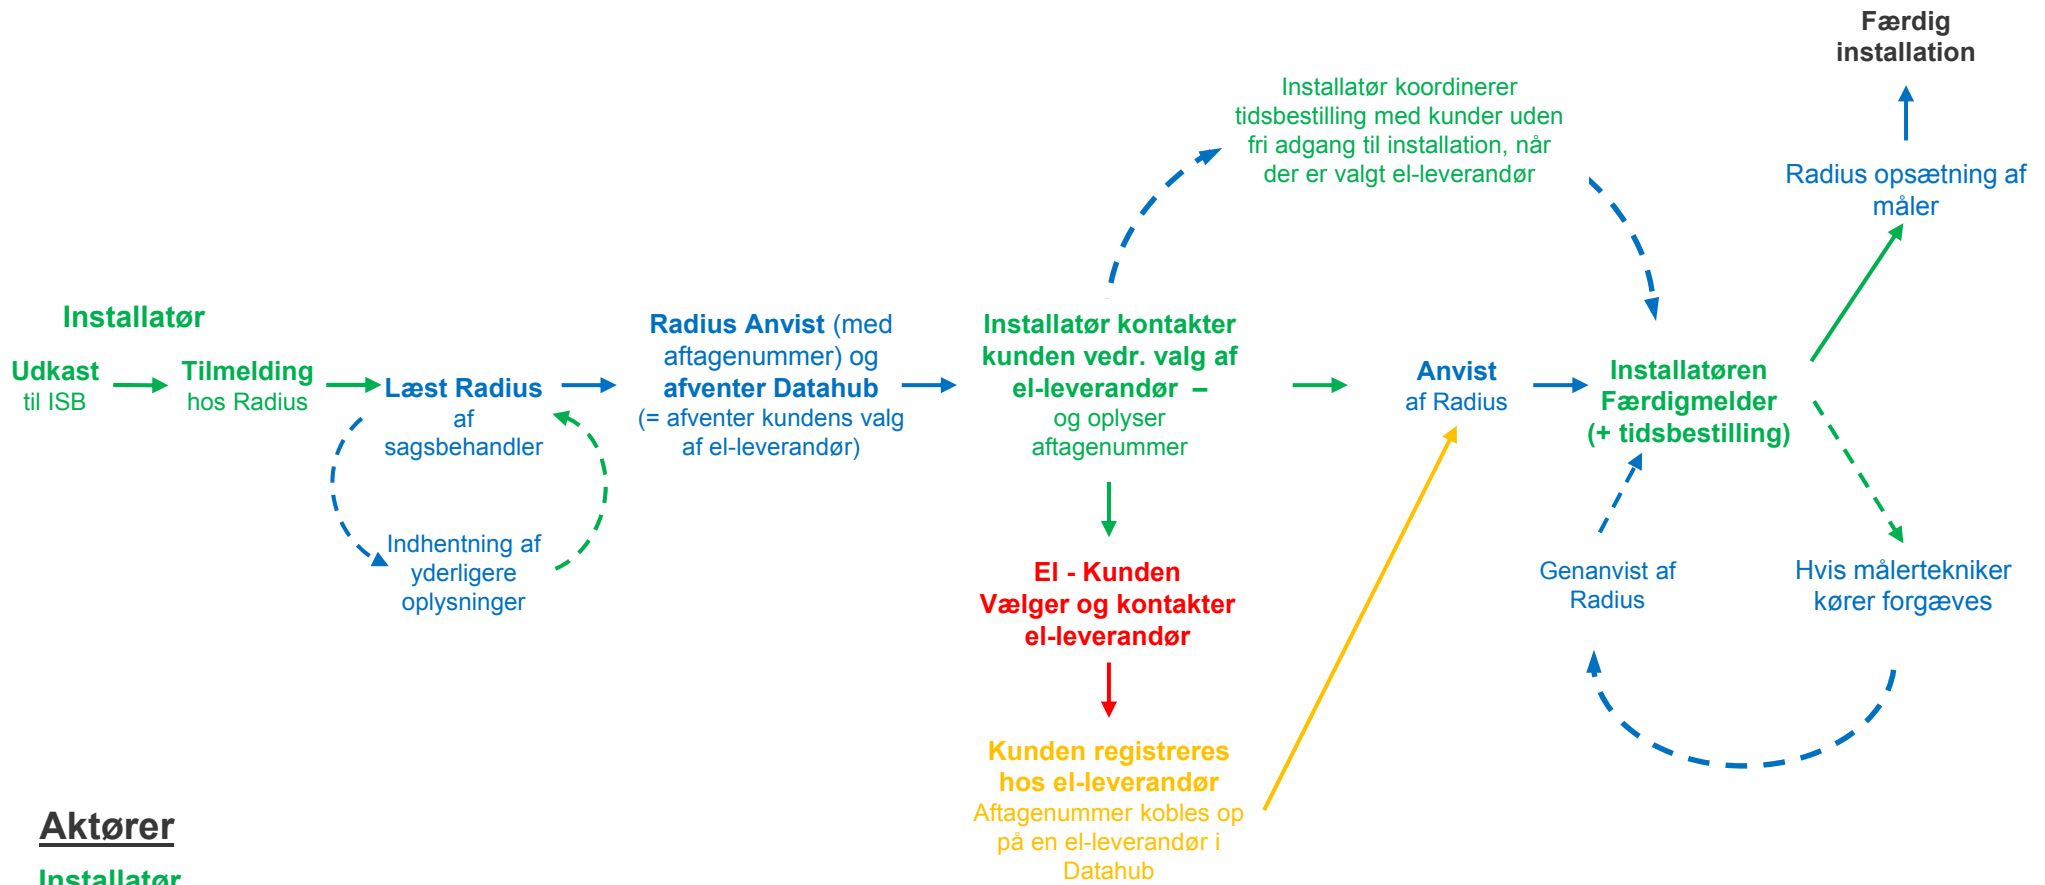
Færdig installation

Installatør koordinerer tidsbestilling med kunder uden fri adgang til installation, når der er valgt el-leverandør

Radius opsætning af måler

Installatør

Udkast til ISB

Tilmelding hos Radius

Læst Radius af sagsbehandler

Indhentning af yderligere oplysninger

Radius Anvist (med aftagenummer) og afventer Datahub (= afventer kundens valg af el-leverandør)

Installatør kontakter kunden vedr. valg af el-leverandør – og oplyser aftagenummer

Anvist af Radius

Installatøren Færdigmelder (+ tidsbestilling)

Genanvist af Radius

Hvis målertekniker kører forgæves

El - Kunden Vælger og kontakter el-leverandør

Kunden registreres hos el-leverandør
Aftagenummer kobles op på en el-leverandør i Datahub

Aktører

Installatør